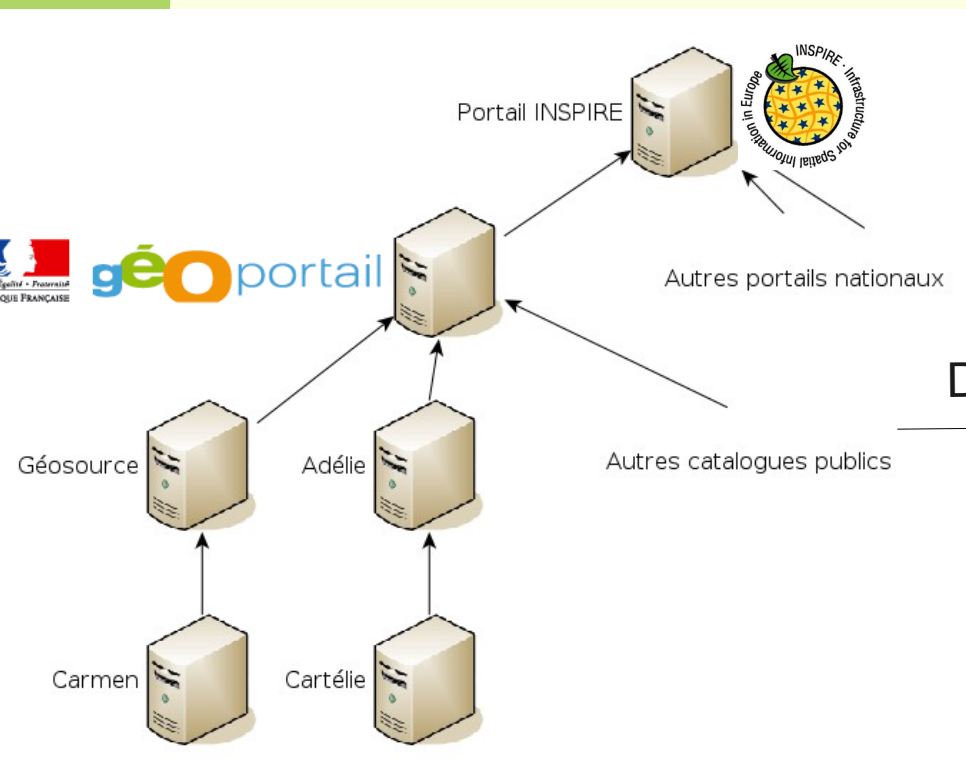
Portail INSPIRE

INSPIRE · Infrastructure for Spatial Information in Europe

Égalité • Fraternité
QUE FRANÇAISE

géOportail

Autres portails nationaux

D

Géosource

Adélie

Autres catalogues publics

Carmen

Cartélie